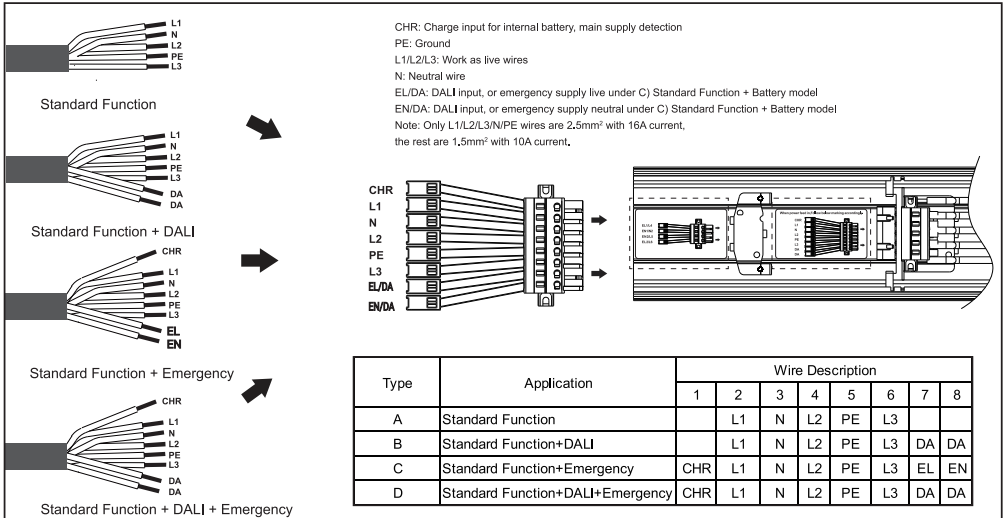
L1
N
L2
PE
L3

Standard Function

L1
N
L2
PE
L3
DA
DA

Standard Function + DALI

CHR
L1
N
L2
PE
L3
EL
EN

Standard Function + Emergency

CHR
L1
N
L2
PE
L3
DA
DA

Standard Function + DALI + Emergency

CHR: Charge input for internal battery, main supply detection
PE: Ground
L1/L2/L3: Work as live wires
N: Neutral wire
EL/DA: DALI input, or emergency supply live under C) Standard Function + Battery model
EN/DA: DALI input, or emergency supply neutral under C) Standard Function + Battery model
Note: Only L1/L2/L3/N/PE wires are 2.5mm² with 16A current,
the rest are 1.5mm² with 10A current.

CHR
L1
N
L2
PE
L3
EL/DA
EN/DA

| Type | Application | Wire Description 1 | 2 | 3 | 4 | 5 | 6 | 7 | 8 |
|---|---|---|---|---|---|---|---|---|---|
| A | Standard Function | | L1 | N | L2 | PE | L3 | | |
| B | Standard Function+DALI | | L1 | N | L2 | PE | L3 | DA | DA |
| C | Standard Function+Emergency | CHR | L1 | N | L2 | PE | L3 | EL | EN |
| D | Standard Function+DALI+Emergency | CHR | L1 | N | L2 | PE | L3 | DA | DA |